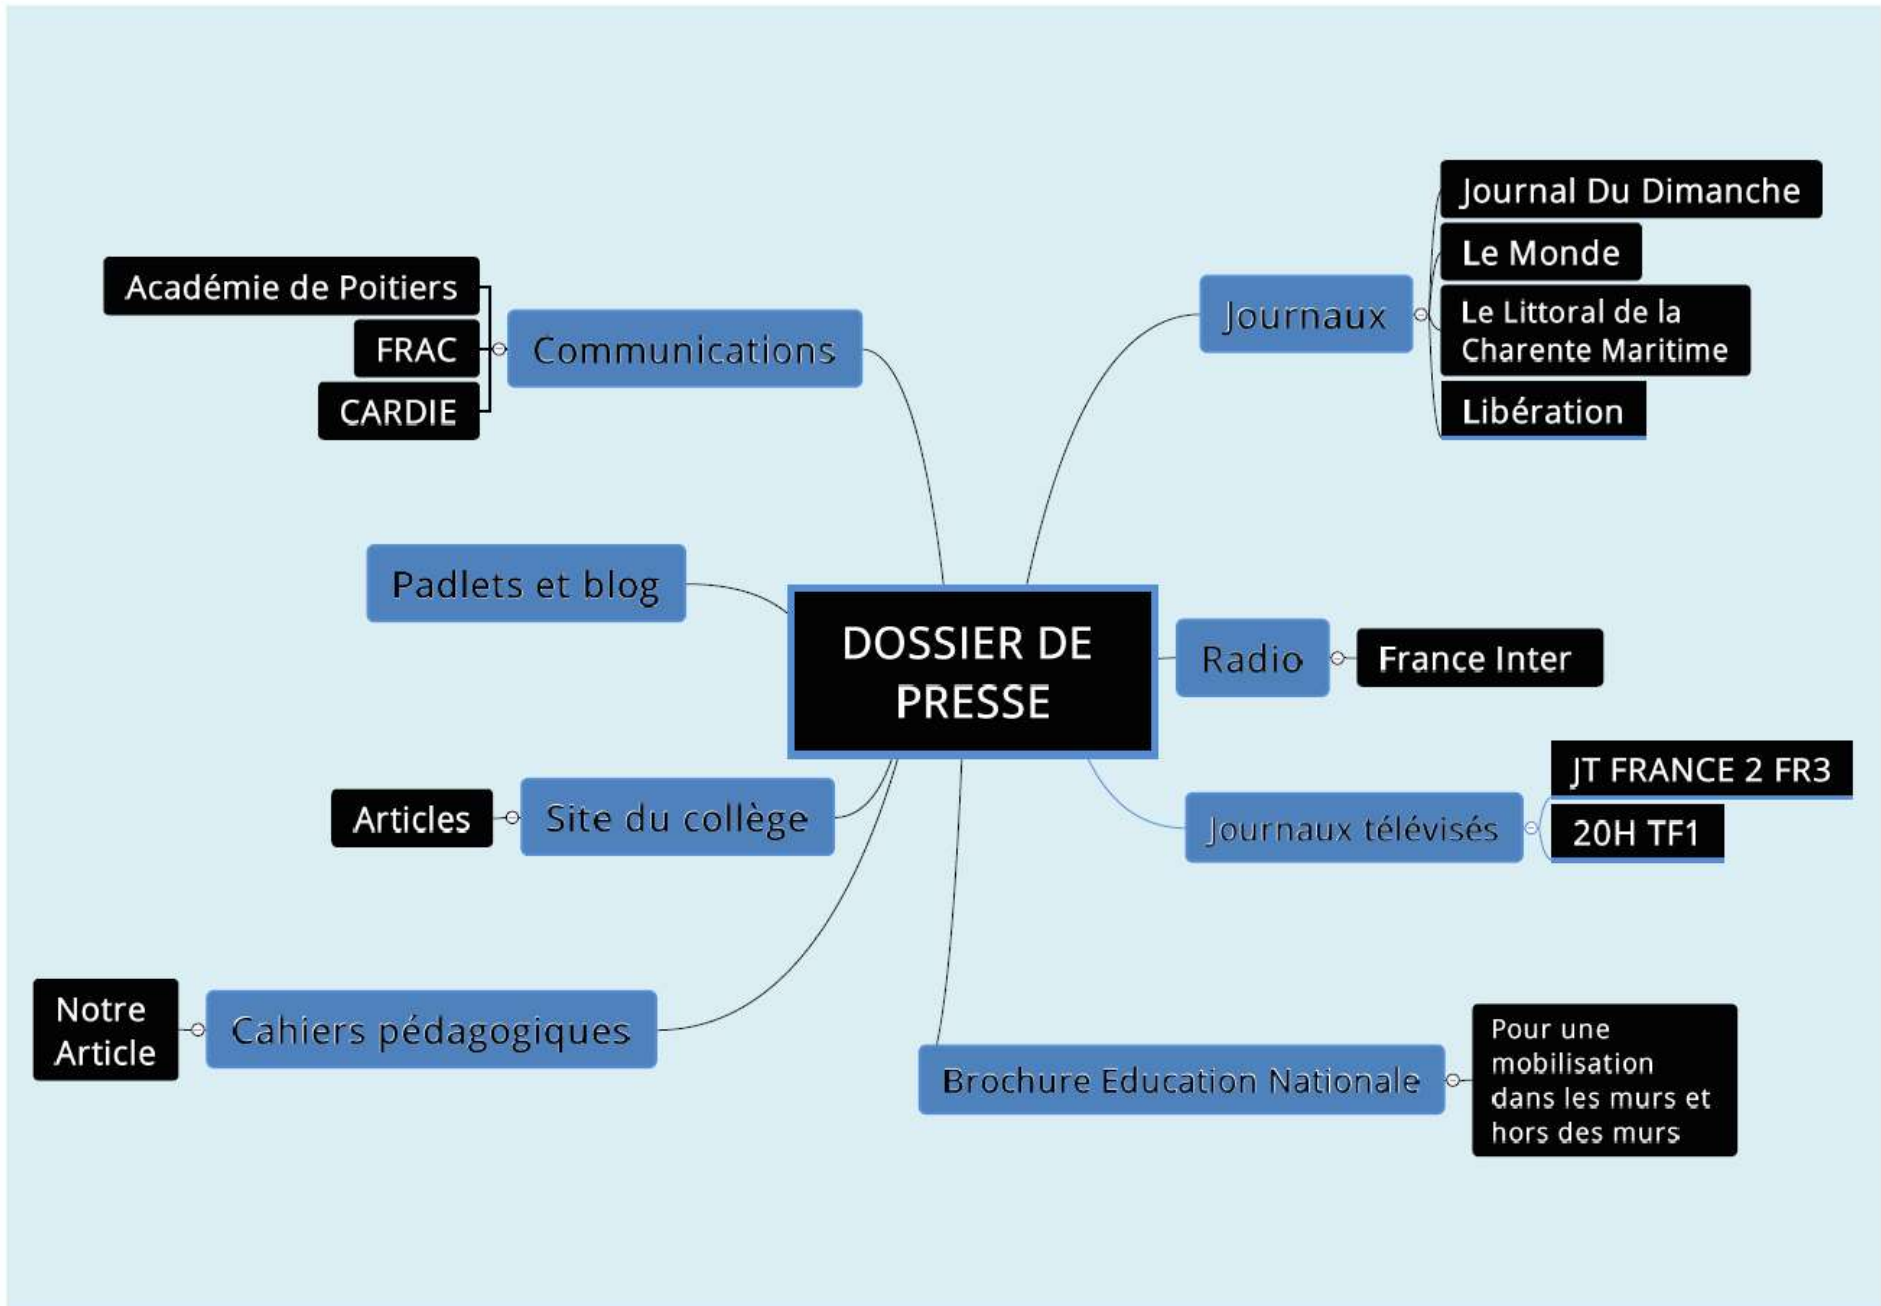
DOSSIER DE PRESSE

Communications

Académie de Poitiers

FRAC

CARDIE

Journaux

Journal Du Dimanche

Le Monde

Le Littoral de la Charente Maritime

Libération

Padlets et blog

Radio

France Inter

Site du collège

Articles

Journaux télévisés

JT FRANCE 2 FR3

20H TF1

Cahiers pédagogiques

Notre Article

Brochure Education Nationale

Pour une mobilisation dans les murs et hors des murs